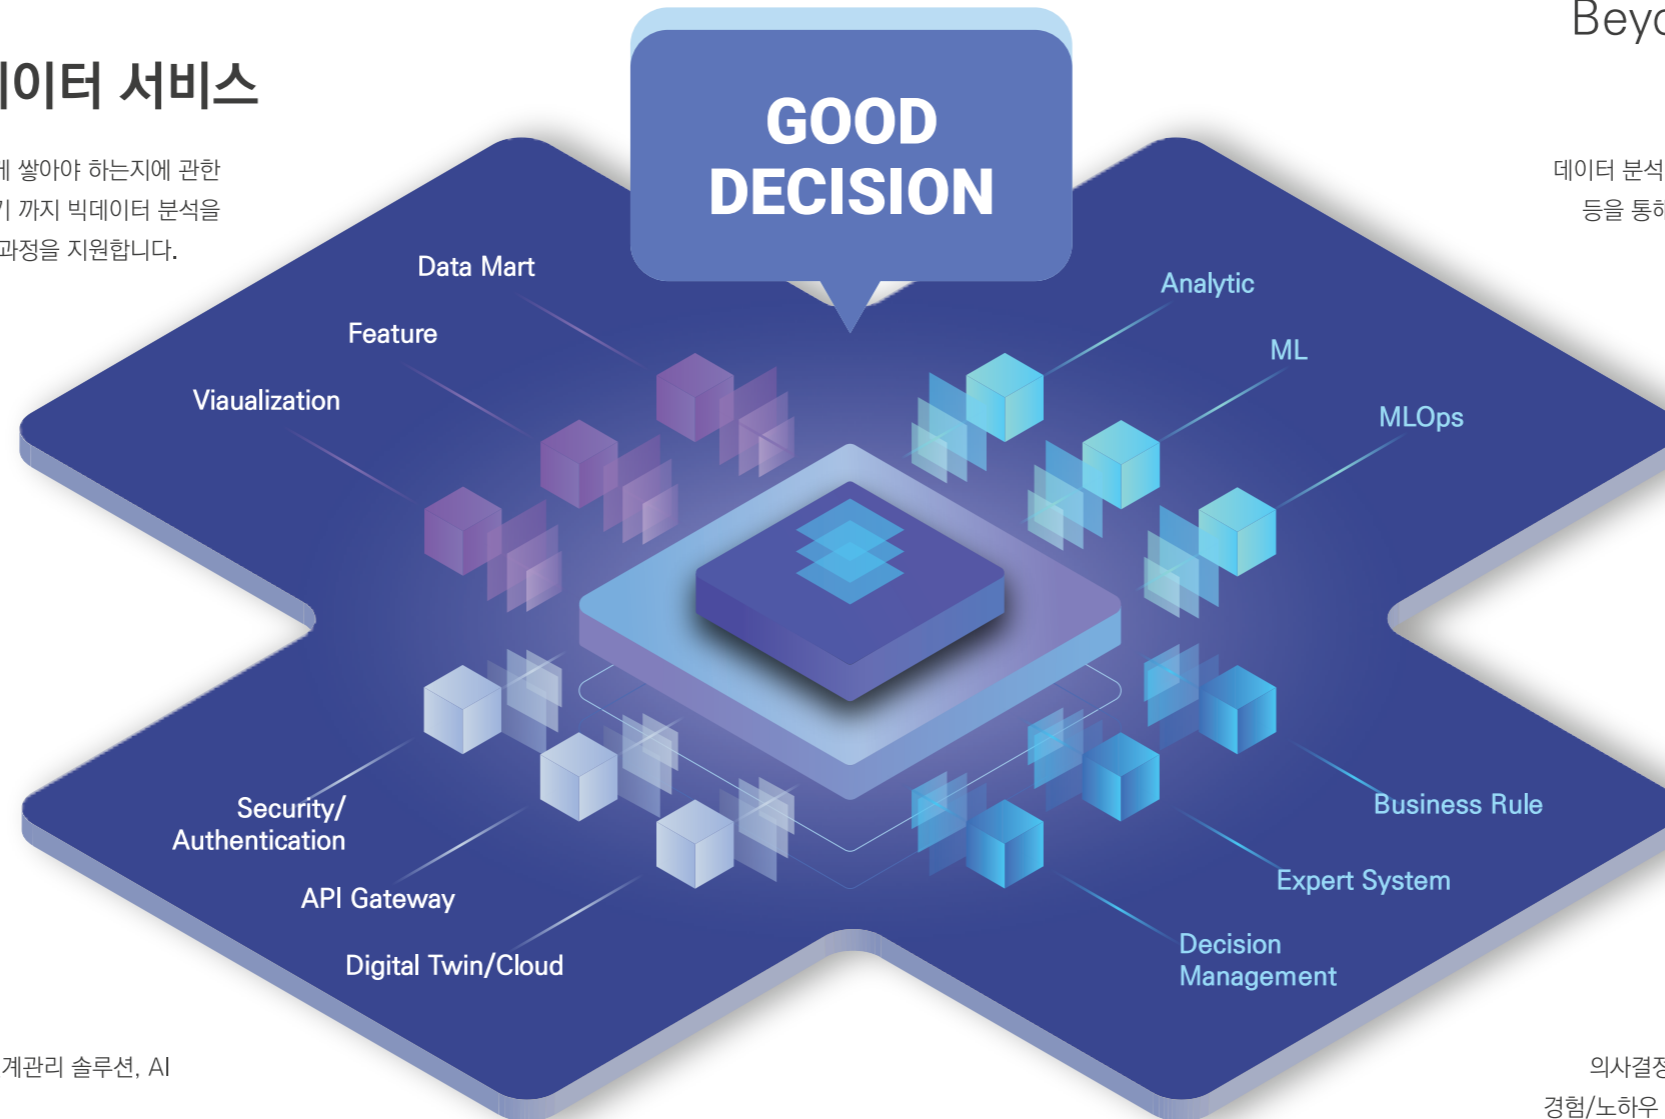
이터 서비스

ㅔ 쌓아야 하는지에 관한 기 까지 빅데이터 분석을 과정을 지원합니다.

Beyo

데이터 분석 등을 통하

GOOD DECISION

Data Mart

Feature

Viaualization

Analytic

ML

MLOps

Security/ Authentication

API Gateway

Digital Twin/Cloud

Business Rule

Expert System

Decision Management

계관리 솔루션, AI

의사결정 경험/노하우